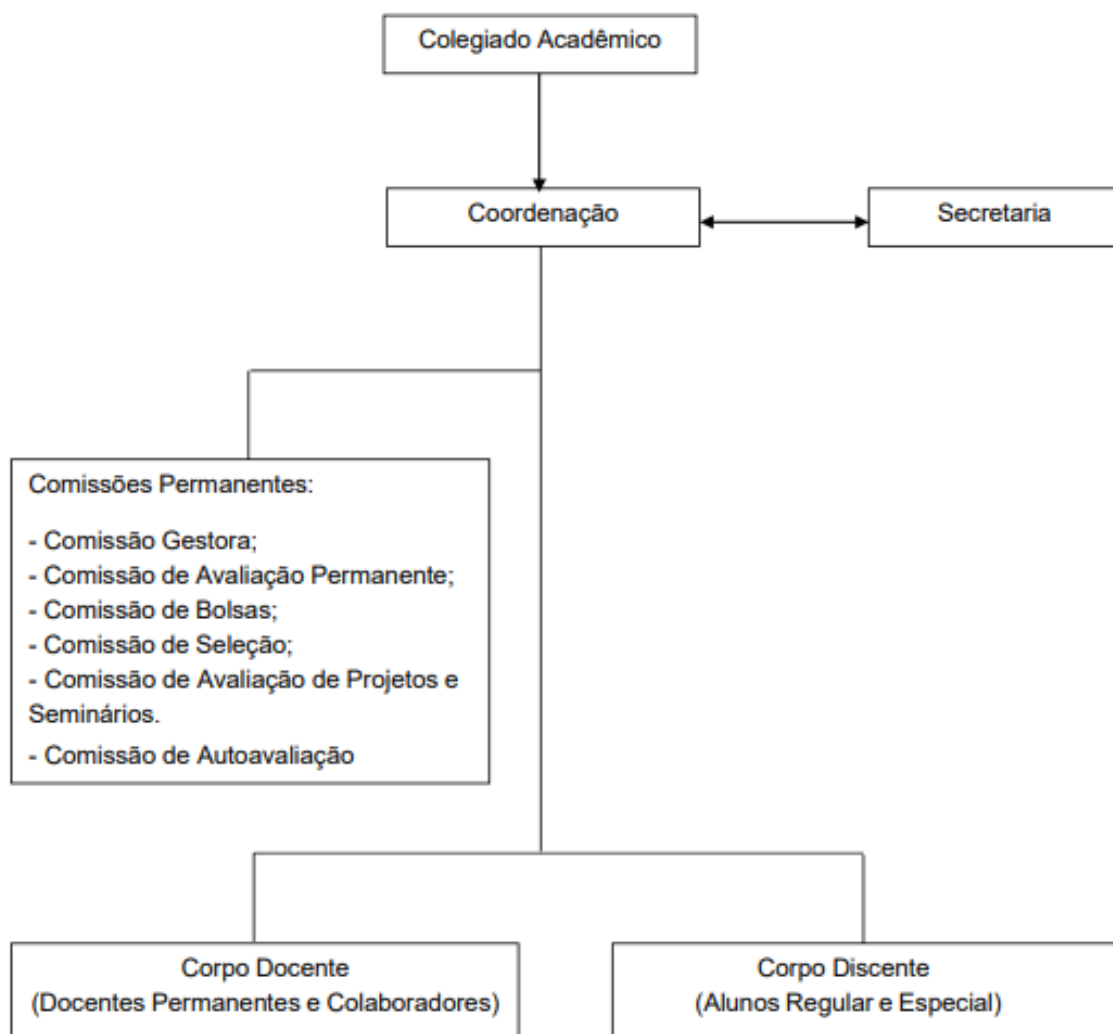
Colegiado Acadêmico

Coordenação

Secretaria

Comissões Permanentes:

- Comissão Gestora;
- Comissão de Avaliação Permanente;
- Comissão de Bolsas;
- Comissão de Seleção;
- Comissão de Avaliação de Projetos e Seminários.
- Comissão de Autoavaliação

Corpo Docente
(Docentes Permanentes e Colaboradores)

Corpo Discente
(Alunos Regular e Especial)